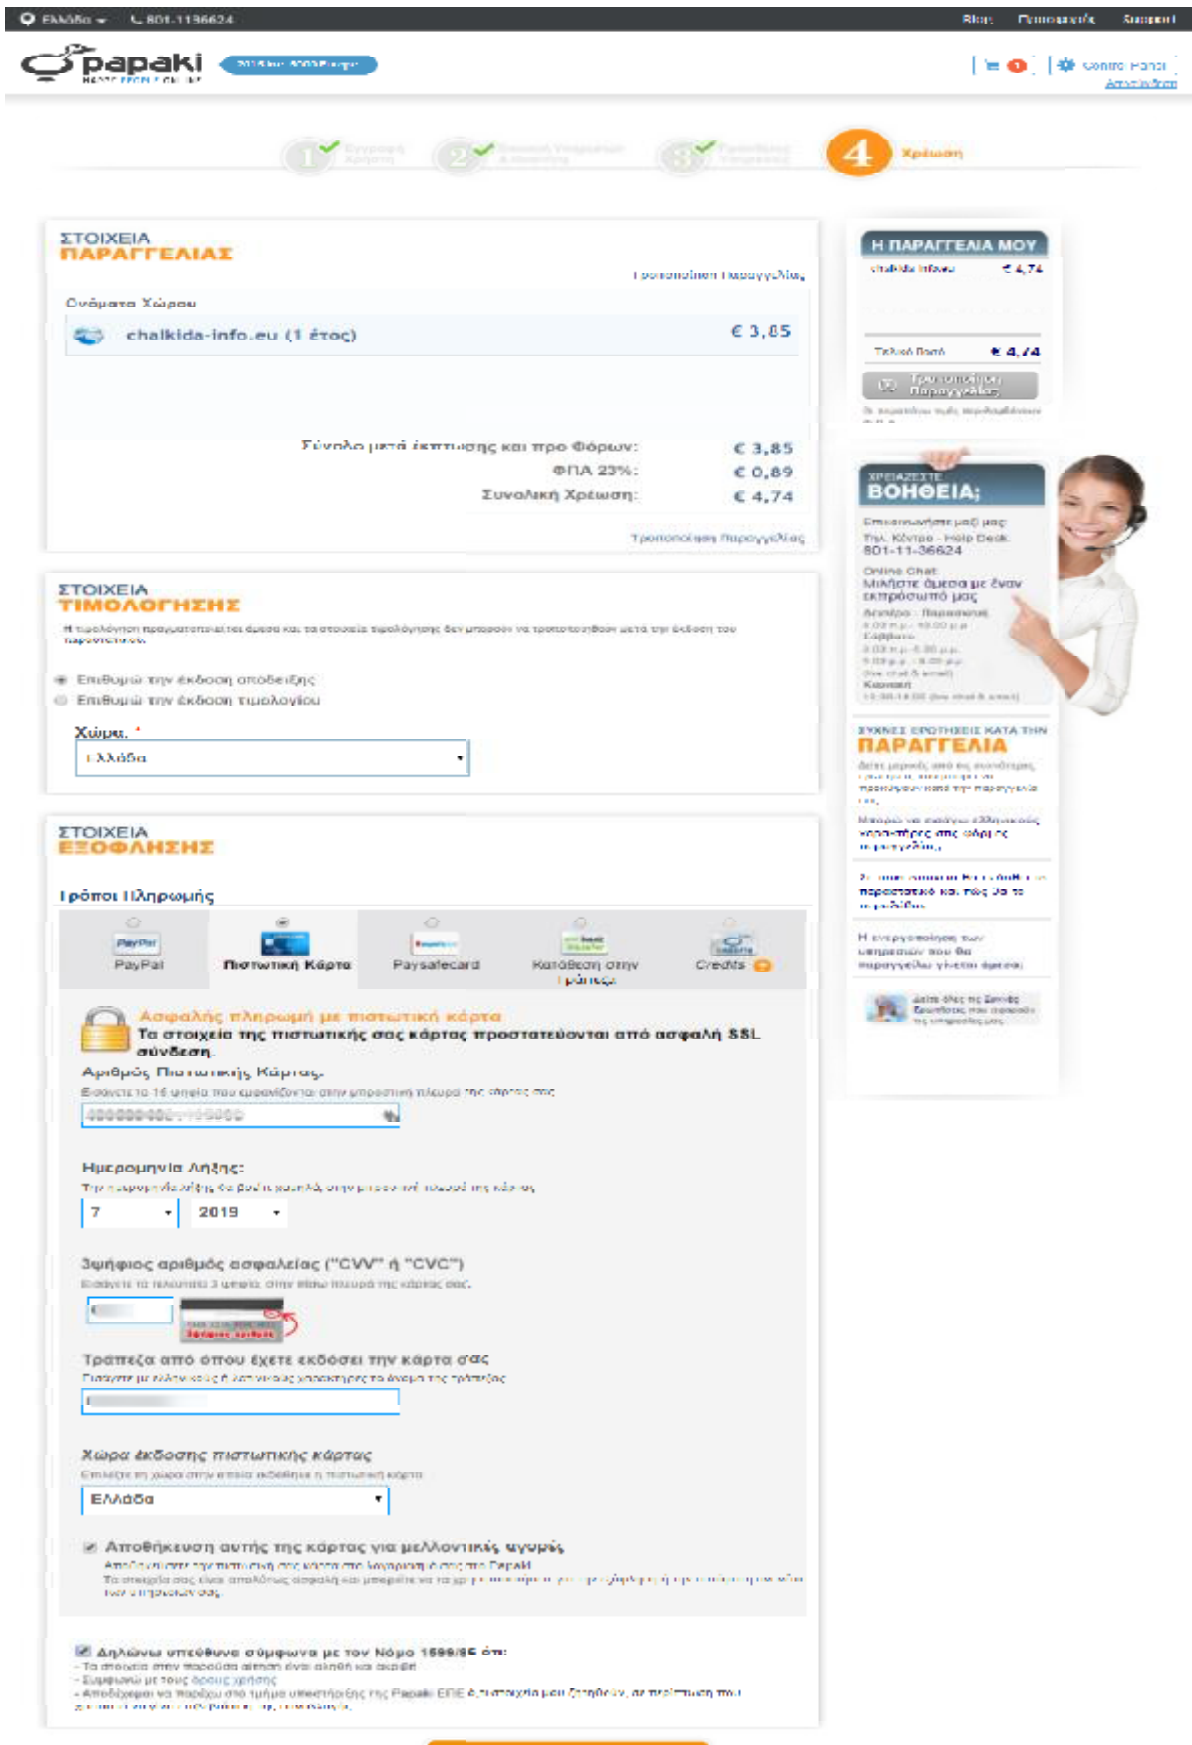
Ελλάδα 801-1136624

Blog Προσφορές Support

papaki

Control Panel
Αποσύνδεση

1 Στοιχεία χρήστη 2 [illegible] 3 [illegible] 4 Χρέωση

ΣΤΟΙΧΕΙΑ
ΠΑΡΑΓΓΕΛΙΑΣ

Τροποποίηση Παραγγελίας

Ονόματα Χώρου

chalkida-info.eu (1 έτος) € 3,85

Σύνολο μετά έκπτωσης και προ Φόρων: € 3,85
ΦΠΑ 23%: € 0,89
Συνολική Χρέωση: € 4,74

Τροποποίηση Παραγγελίας

ΣΤΟΙΧΕΙΑ
ΤΙΜΟΛΟΓΗΣΗΣ

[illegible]

Επιθυμώ την έκδοση απόδειξης
Επιθυμώ την έκδοση τιμολογίου

Χώρα *
Ελλάδα

ΣΤΟΙΧΕΙΑ
ΕΞΟΦΛΗΣΗΣ

Τρόποι Πληρωμής

PayPal | Πιστωτική Κάρτα | Paysafecard | Κατάθεση στην Τράπεζα | Credits

Ασφαλής πληρωμή με πιστωτική κάρτα
Τα στοιχεία της πιστωτικής σας κάρτας προστατεύονται από ασφαλή SSL σύνδεση

Αριθμός Πιστωτικής Κάρτας:
Εισάγετε τα 16 ψηφία που εμφανίζονται στην μπροστινή πλευρά της κάρτας σας

Ημερομηνία Λήξης:
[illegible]
7 2019

3ψήφιος αριθμός ασφαλείας ("CVV" ή "CVC")
Εισάγετε τα τελευταία 3 ψηφία στην πίσω πλευρά της κάρτας σας

Τράπεζα από όπου έχετε εκδόσει την κάρτα σας
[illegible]

Χώρα έκδοσης πιστωτικής κάρτας
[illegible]
Ελλάδα

Αποθήκευση αυτής της κάρτας για μελλοντικές αγορές
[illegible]

Δηλώνω υπεύθυνα σύμφωνα με τον Νόμο 1599/86 ότι:
- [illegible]
- Συμφωνώ με τους όρους χρήσης
- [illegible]

Η ΠΑΡΑΓΓΕΛΙΑ ΜΟΥ
chalkida-info.eu € 4,74
Τελικό Ποσό € 4,74
Τροποποίηση Παραγγελίας
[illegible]

ΧΡΕΙΑΖΕΣΤΕ
ΒΟΗΘΕΙΑ;
Επικοινωνήστε μαζί μας
Τηλ. Κέντρο - Help Desk
801-11-36624
Online Chat
Μιλήστε άμεσα με έναν εκπρόσωπό μας
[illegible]

ΣΥΧΝΕΣ ΕΡΩΤΗΣΕΙΣ ΚΑΤΑ ΤΗΝ
ΠΑΡΑΓΓΕΛΙΑ
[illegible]